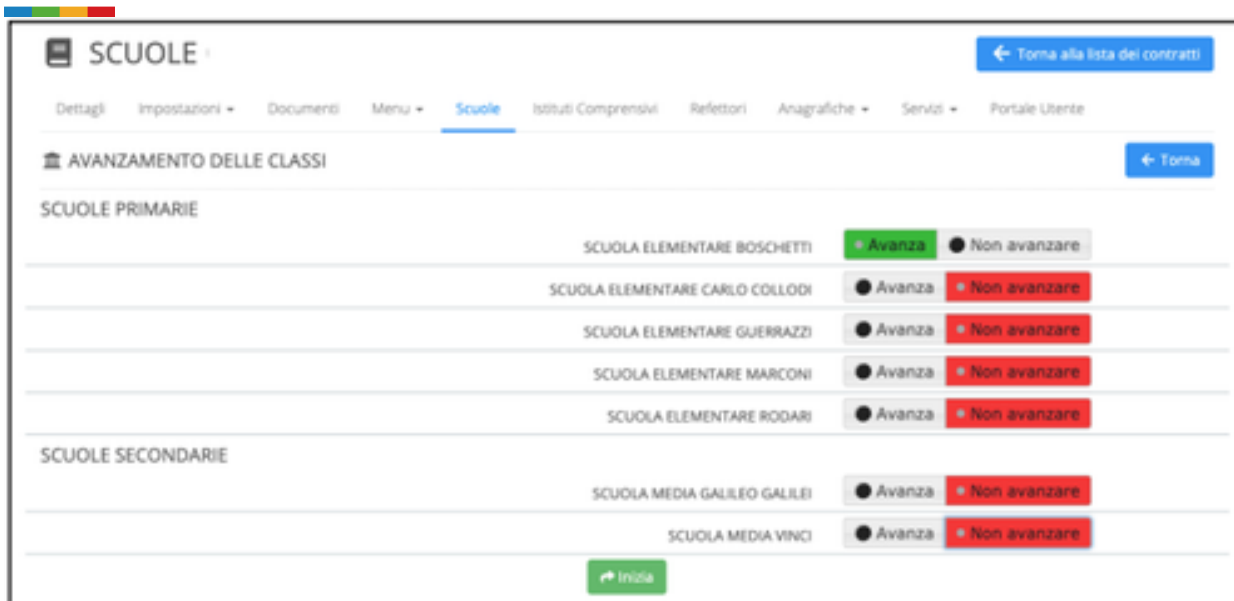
SCUOLE

Torna alla lista dei contratti

Dettagli Impostazioni Documenti Menu Scuole Istituti Comprensivi Refettori Anagrafiche Servizi Portale Utente

AVANZAMENTO DELLE CLASSI

Torna

SCUOLE PRIMARIE

| | | |
|---|---|---|
| SCUOLA ELEMENTARE BOSCHETTI | Avanza | Non avanzare |
| SCUOLA ELEMENTARE CARLO COLLODI | Avanza | Non avanzare |
| SCUOLA ELEMENTARE GUERRAZZI | Avanza | Non avanzare |
| SCUOLA ELEMENTARE MARCONI | Avanza | Non avanzare |
| SCUOLA ELEMENTARE RODARI | Avanza | Non avanzare |

SCUOLE SECONDARIE

| | | |
|---|---|---|
| SCUOLA MEDIA GALILEO GALILEI | Avanza | Non avanzare |
| SCUOLA MEDIA VINCI | Avanza | Non avanzare |

Inizia